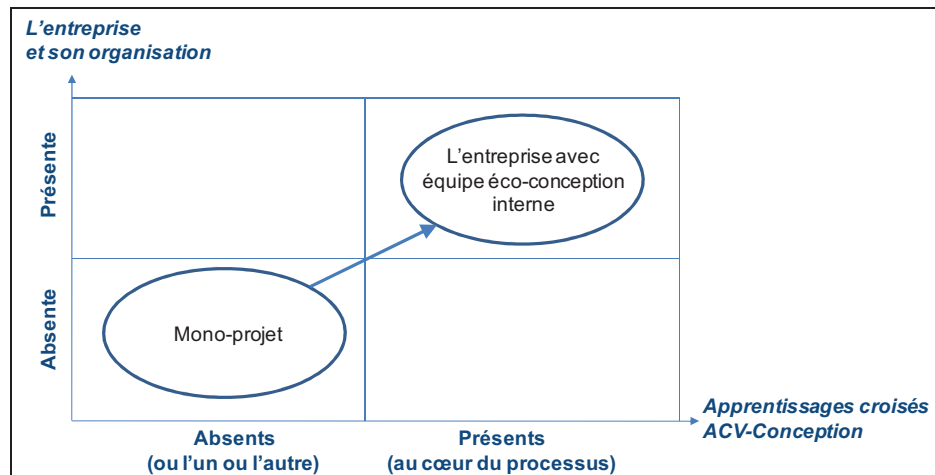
L'entreprise et son organisation

Présente

Absente

L'entreprise avec équipe éco-conception interne

Mono-projet

Apprentissages croisés ACV-Conception

Absents (ou l'un ou l'autre)

Présents (au cœur du processus)